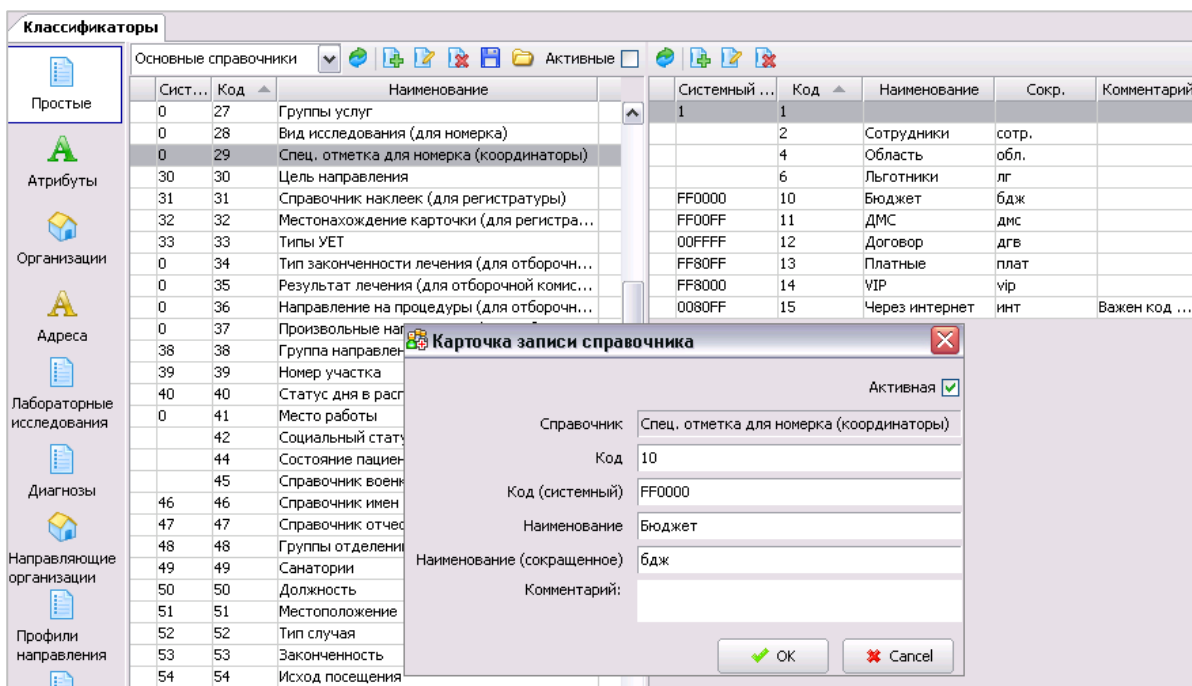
Классификаторы

Простые
Атрибуты
Организации
Адреса
Лабораторные исследования
Диагнозы
Направляющие организации
Профили направления

Основные справочники  Активные

| Сист... | Код | Наименование |
|---|---|---|
| 0 | 27 | Группы услуг |
| 0 | 28 | Вид исследования (для номерка) |
| 0 | 29 | Спец. отметка для номерка (координаторы) |
| 30 | 30 | Цель направления |
| 31 | 31 | Справочник наклеек (для регистратуры) |
| 32 | 32 | Местонахождение карточки (для регистра... |
| 33 | 33 | Типы УЕТ |
| 0 | 34 | Тип законченности лечения (для отборочн... |
| 0 | 35 | Результат лечения (для отборочной комис... |
| 0 | 36 | Направление на процедуры (для отборочн... |
| 0 | 37 | Произвольные на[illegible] |
| 38 | 38 | Группа направлен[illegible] |
| 39 | 39 | Номер участка |
| 40 | 40 | Статус дня в расп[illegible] |
| 0 | 41 | Место работы |
|  | 42 | Социальный стату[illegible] |
|  | 44 | Состояние пациен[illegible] |
|  | 45 | Справочник воен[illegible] |
| 46 | 46 | Справочник имен |
| 47 | 47 | Справочник отчес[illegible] |
| 48 | 48 | Группы отделени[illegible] |
| 49 | 49 | Санатории |
| 50 | 50 | Должность |
| 51 | 51 | Местоположение |
| 52 | 52 | Тип случая |
| 53 | 53 | Законченность |
| 54 | 54 | Исход посещения |

| Системный ... | Код | Наименование | Сокр. | Комментарий |
|---|---|---|---|---|
| 1 | 1 |  |  |  |
|  | 2 | Сотрудники | сотр. |  |
|  | 4 | Область | обл. |  |
|  | 6 | Льготники | лг |  |
| FF0000 | 10 | Бюджет | бдж |  |
| FF00FF | 11 | ДМС | дмс |  |
| 00FFFF | 12 | Договор | дгв |  |
| FF80FF | 13 | Платные | плат |  |
| FF8000 | 14 | VIP | vip |  |
| 0080FF | 15 | Через интернет | инт | Важен код ... |

Карточка записи справочника

Активная

Справочник Спец. отметка для номерка (координаторы)
Код 10
Код (системный) FF0000
Наименование Бюджет
Наименование (сокращенное) бдж
Комментарий:

OK  Cancel